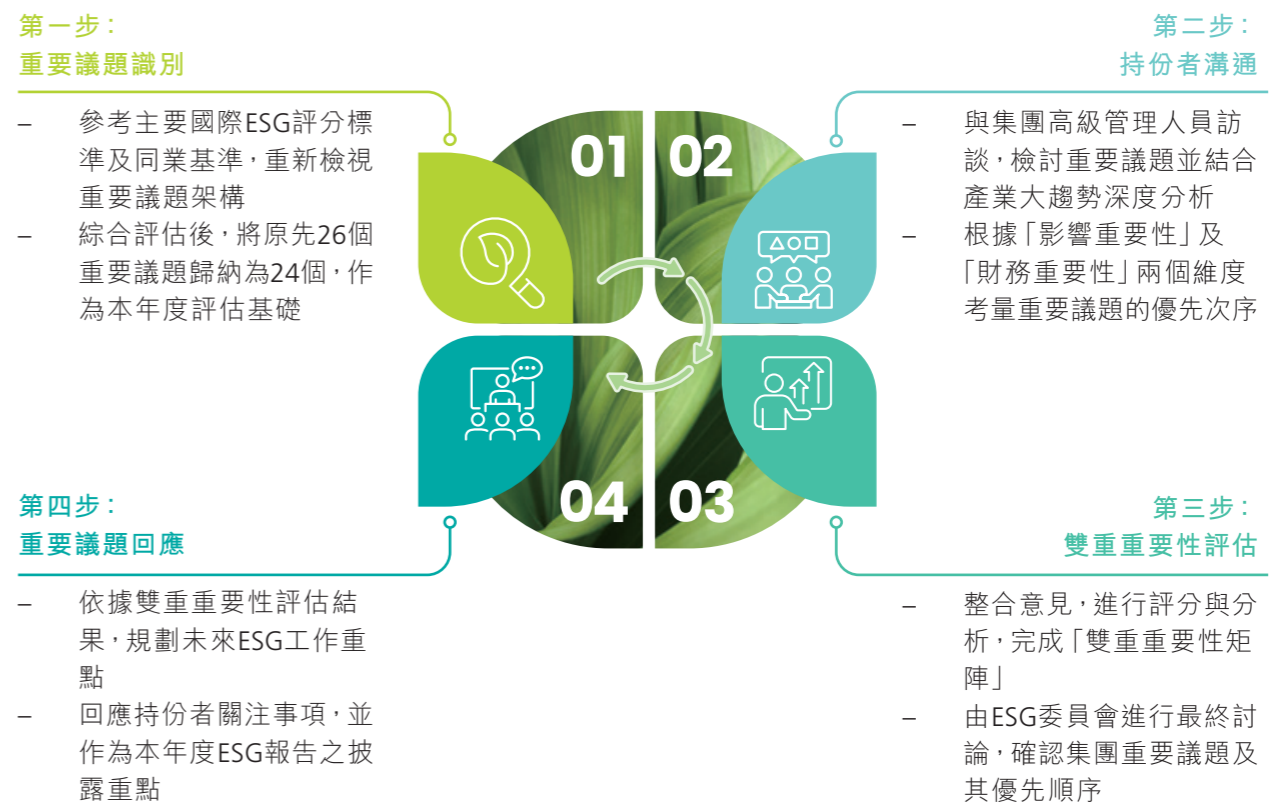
第一步：
重要議題識別

– 參考主要國際ESG評分標準及同業基準，重新檢視重要議題架構
– 綜合評估後，將原先26個重要議題歸納為24個，作為本年度評估基礎

01 02

第二步：
持份者溝通

– 與集團高級管理人員訪談，檢討重要議題並結合產業大趨勢深度分析
– 根據「影響重要性」及「財務重要性」兩個維度考量重要議題的優先次序

04 03

第四步：
重要議題回應

– 依據雙重重要性評估結果，規劃未來ESG工作重點
– 回應持份者關注事項，並作為本年度ESG報告之披露重點

第三步：
雙重重要性評估

– 整合意見，進行評分與分析，完成「雙重重要性矩陣」
– 由ESG委員會進行最終討論，確認集團重要議題及其優先順序